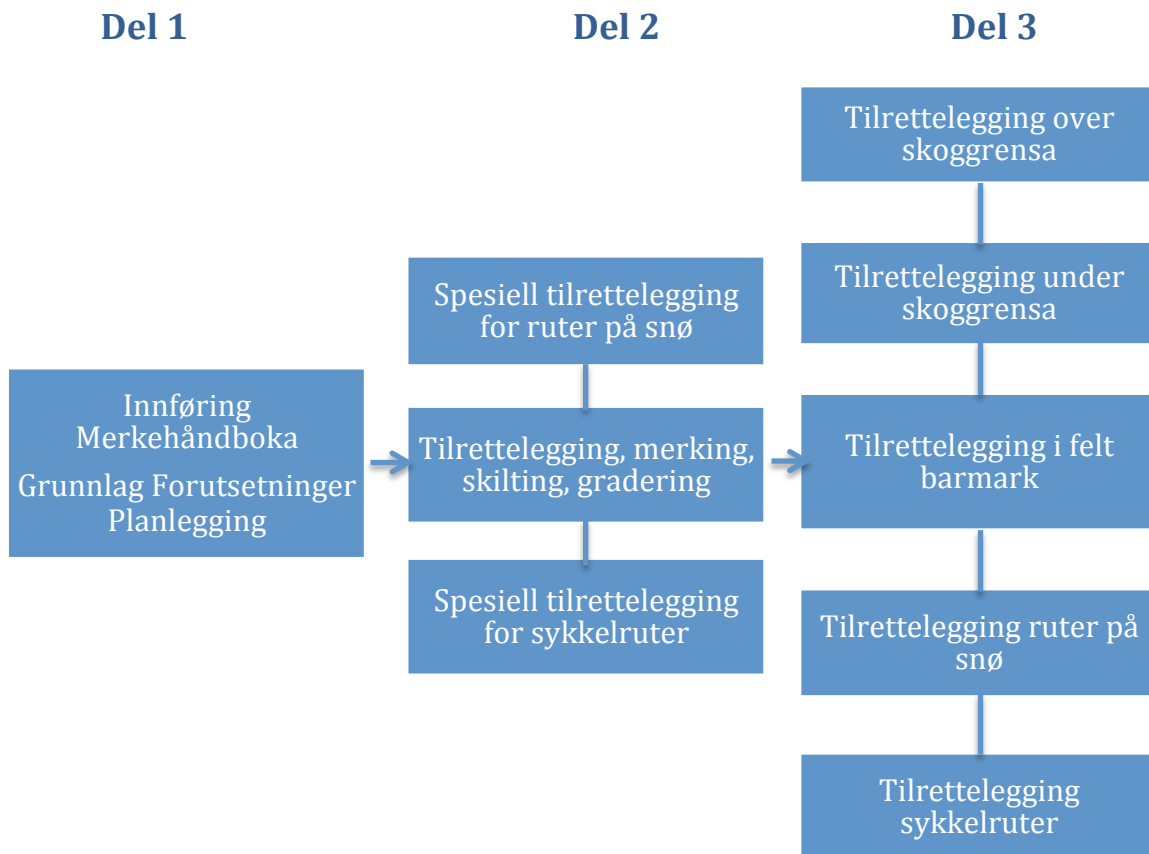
Del 1

Del 2

Del 3

Innføring Merkehåndboka

Grunnlag Forutsetninger Planlegging

Spesiell tilrettelegging for ruter på snø

Tilrettelegging, merking, skilting, gradering

Spesiell tilrettelegging for sykkelruter

Tilrettelegging over skoggrensa

Tilrettelegging under skoggrensa

Tilrettelegging i felt barmark

Tilrettelegging ruter på snø

Tilrettelegging sykkelruter